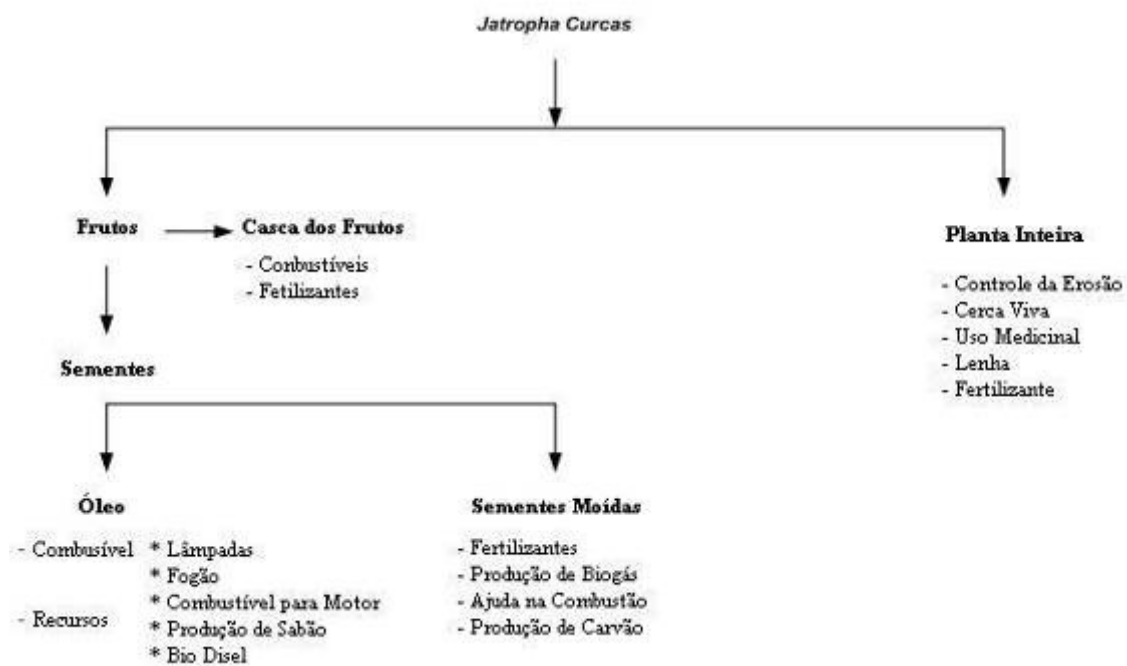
Jatropha Curcas

Frutos

Casca dos Frutos

- Conbustíveis
- Fetilizantes

Planta Inteira

- Controle da Erosão
- Cerca Viva
- Uso Medicinal
- Lenha
- Fertilizante

Sementes

Óleo

- Combusível
* Lâmpadas
* Fogão
* Combustível para Motor
- Recursos
* Produção de Sabão
* Bio Disel

Sementes Moídas

- Fertilizantes
- Produção de Biogás
- Ajuda na Combustão
- Produção de Carvão